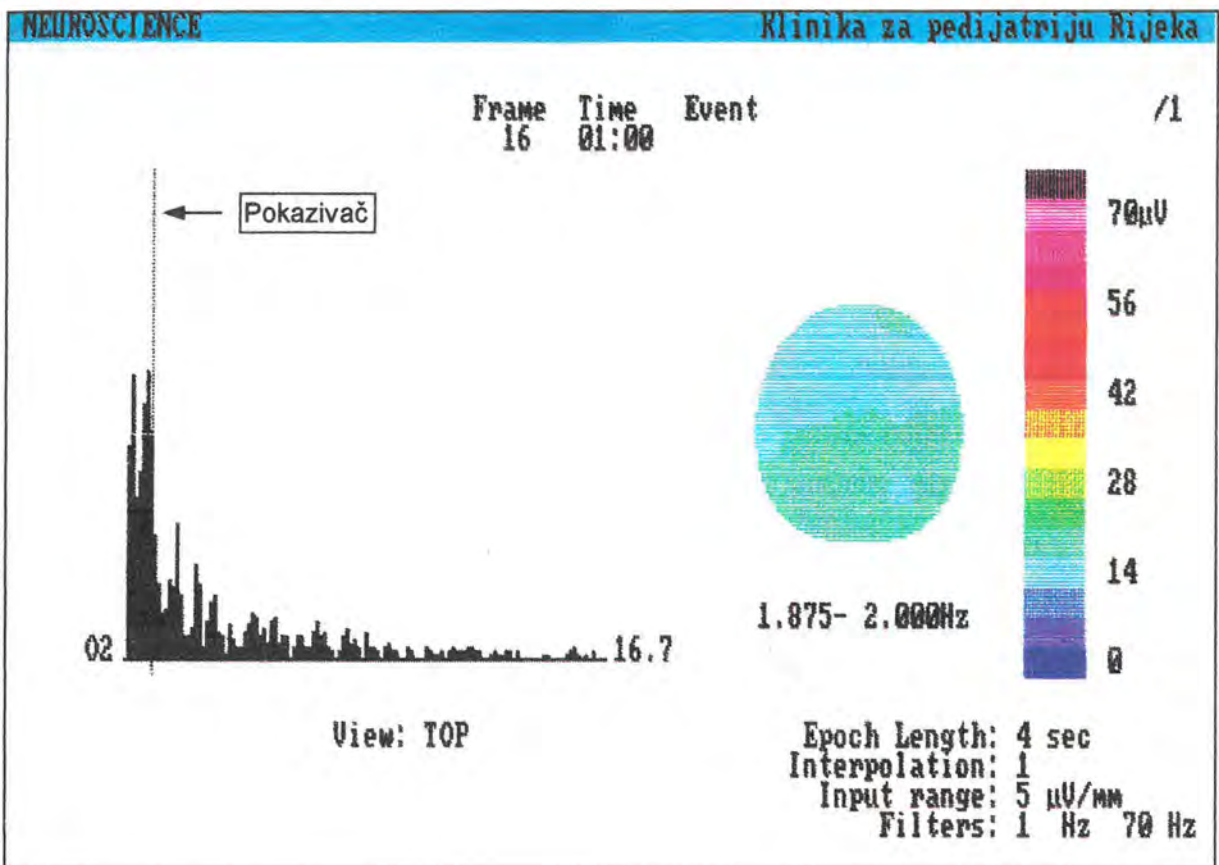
NEUROSCIENCE Klinika za pedijatriju Rijeka

Frame Time Event
16 01:00

/1

Pokazivač

70µV
56
42
28
14
0

1.875- 2.000Hz

02

16.7

View: TOP

Epoch Length: 4 sec
Interpolation: 1
Input range: 5 µV/mm
Filters: 1 Hz 70 Hz